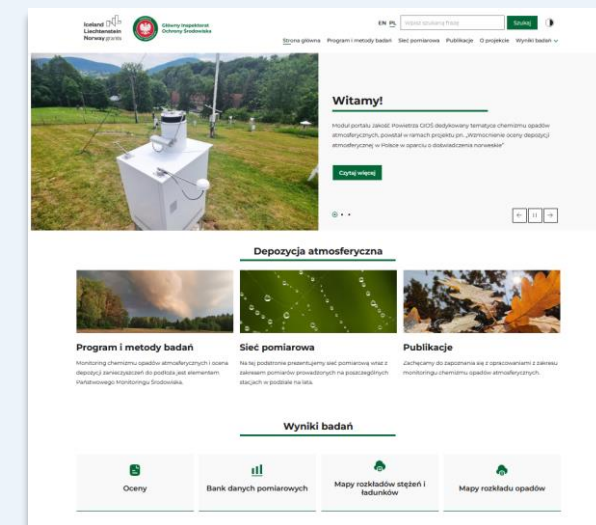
Iceland Liechtenstein Norway grants

Główny Inspektorat Ochrony Środowiska

EN PL

Wpisz szukaną frazę

Szukaj

Strona główna Program i metody badań Sieć pomiarowa Publikacje O projekcie Wyniki badań

Witamy!

Moduł portalu Jakość Powietrza GIOŚ dedykowany tematyce chemizmu opadów atmosferycznych, powstał w ramach projektu pn. „Wzmocnienie oceny depozycji atmosferycznej w Polsce w oparciu o doświadczenia norweskie"

Czytaj więcej

Depozycja atmosferyczna

Program i metody badań

Monitoring chemizmu opadów atmosferycznych i ocena depozycji zanieczyszczeń do podłoża jest elementem Państwowego Monitoringu Środowiska.

Sieć pomiarowa

Na tej podstronie prezentujemy sieć pomiarową wraz z zakresem pomiarów prowadzonych na poszczególnych stacjach w podziale na lata.

Publikacje

Zachęcamy do zapoznania się z opracowaniami z zakresu monitoringu chemizmu opadów atmosferycznych.

Wyniki badań

Oceny

Bank danych pomiarowych

Mapy rozkładów stężeń i ładunków

Mapy rozkładu opadów